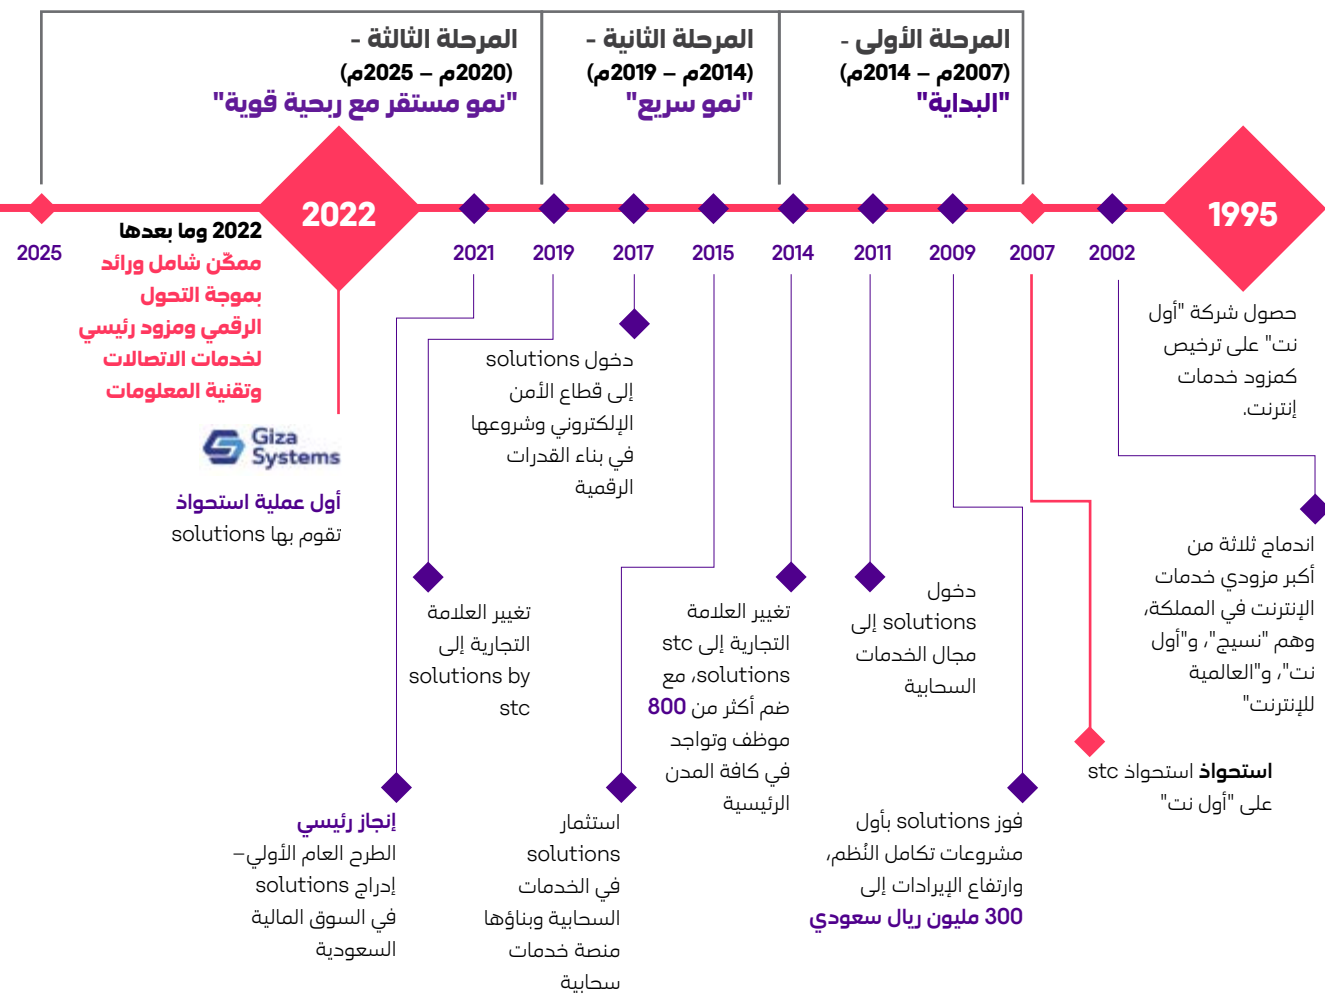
المرحلة الأولى - (2007م – 2014م) "البداية"

المرحلة الثانية - (2014م – 2019م) "نمو سريع"

المرحلة الثالثة - (2020م – 2025م) "نمو مستقر مع ربحية قوية"

1995

2002

2007

2009

2011

2014

2015

2017

2019

2021

2022

2025

حصول شركة "أول نت" على ترخيص كمزود خدمات إنترنت.

اندماج ثلاثة من أكبر مزودي خدمات الإنترنت في المملكة، وهم "نسيج"، و"أول نت"، و"العالمية للإنترنت"

استحواذ stc استحواذ على "أول نت"

فوز solutions بأول مشروعات تكامل النُظم، وارتفاع الإيرادات إلى 300 مليون ريال سعودي

دخول solutions إلى مجال الخدمات السحابية

تغيير العلامة التجارية إلى stc solutions، مع ضم أكثر من 800 موظف وتواجد في كافة المدن الرئيسية

استثمار solutions في الخدمات السحابية وبناؤها منصة خدمات سحابية

دخول solutions إلى قطاع الأمن الإلكتروني وشروعها في بناء القدرات الرقمية

تغيير العلامة التجارية إلى solutions by stc

إنجاز رئيسي الطرح العام الأولي– إدراج solutions في السوق المالية السعودية

2022 وما بعدها ممكّن شامل ورائد بموجة التحول الرقمي ومزود رئيسي لخدمات الاتصالات وتقنية المعلومات

Giza Systems

أول عملية استحواذ تقوم بها solutions